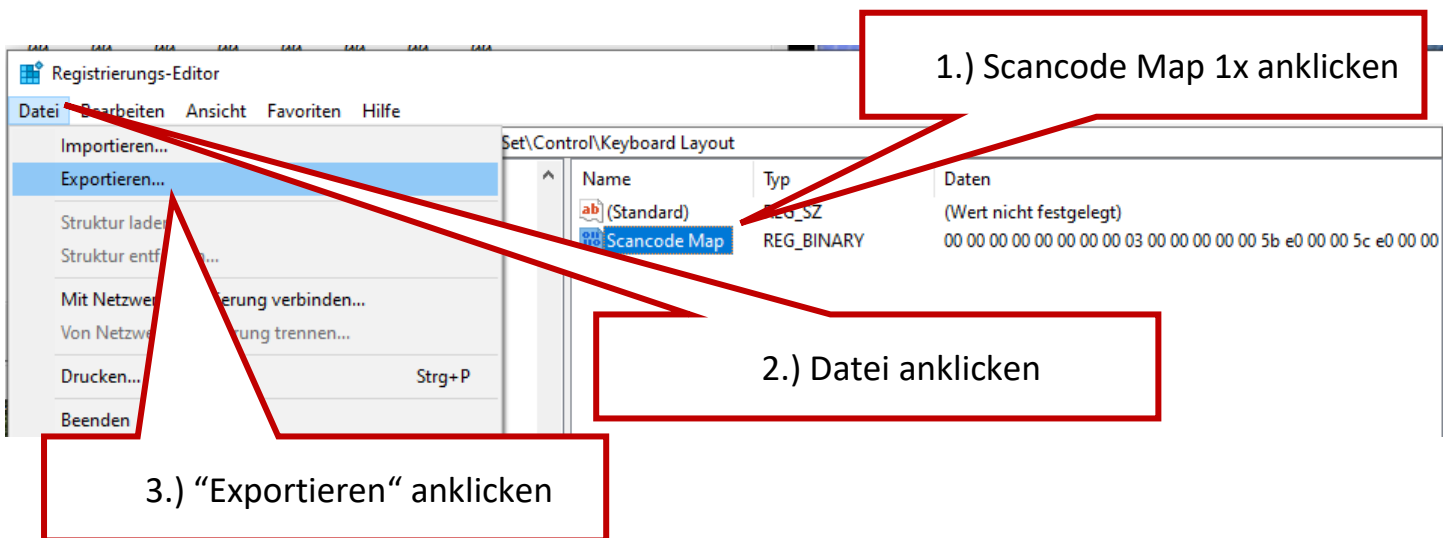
Registrierungs-Editor

Datei Bearbeiten Ansicht Favoriten Hilfe

1.) Scancode Map 1x anklicken

Set\Control\Keyboard Layout

Importieren...
Exportieren...
Struktur laden...
Struktur entf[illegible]...
Mit Netzwe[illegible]rung verbinden...
Von Netzwe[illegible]rung trennen...
Drucken... Strg+P
Beenden

| Name | Typ | Daten |
|---|---|---|
| (Standard) | REG_SZ | (Wert nicht festgelegt) |
| Scancode Map | REG_BINARY | 00 00 00 00 00 00 00 00 03 00 00 00 00 00 5b e0 00 00 5c e0 00 00 |

2.) Datei anklicken

3.) “Exportieren“ anklicken